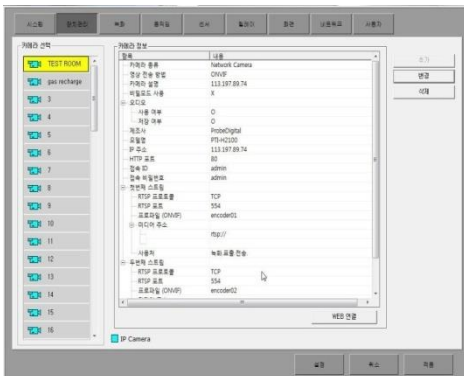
시스템 | 장치관리 | 녹화 | 출력일 | 검색 | 릴레이 | 화면 | 네트워크 | 사용자

카메라 선택

TEST ROOM
gas recharge
3
4
5
6
7
8
9
10
11
12
13
14
15
16

카메라 정보

| 항목 | 내용 |
|---|---|
| 카메라 종류 | Network Camera |
| 영상 전송 방법 | ONVIF |
| 카메라 설명 | 113.197.89.74 |
| 비밀번호 사용 | X |
| 오디오 | |
| 사용 여부 | O |
| 저장 여부 | O |
| 제조사 | ProbeDigital |
| 모델명 | PTI-H2100 |
| IP 주소 | 113.197.89.74 |
| HTTP 포트 | 80 |
| 접속 ID | admin |
| 접속 비밀번호 | admin |
| 메인채널 스트림 | |
| RTSP 프로토콜 | TCP |
| RTSP 포트 | 554 |
| 프로파일 (ONVIF) | encoder01 |
| 미디어 주소 | |
| | rtsp:// |
| 사용처 | 녹화 모를 전송 |
| 두번째 스트림 | |
| RTSP 프로토콜 | TCP |
| RTSP 포트 | 554 |
| 프로파일 (ONVIF) | encoder02 |

추가
변경
삭제

WEB 연결

IP Camera

설정 | 취소 | 적용